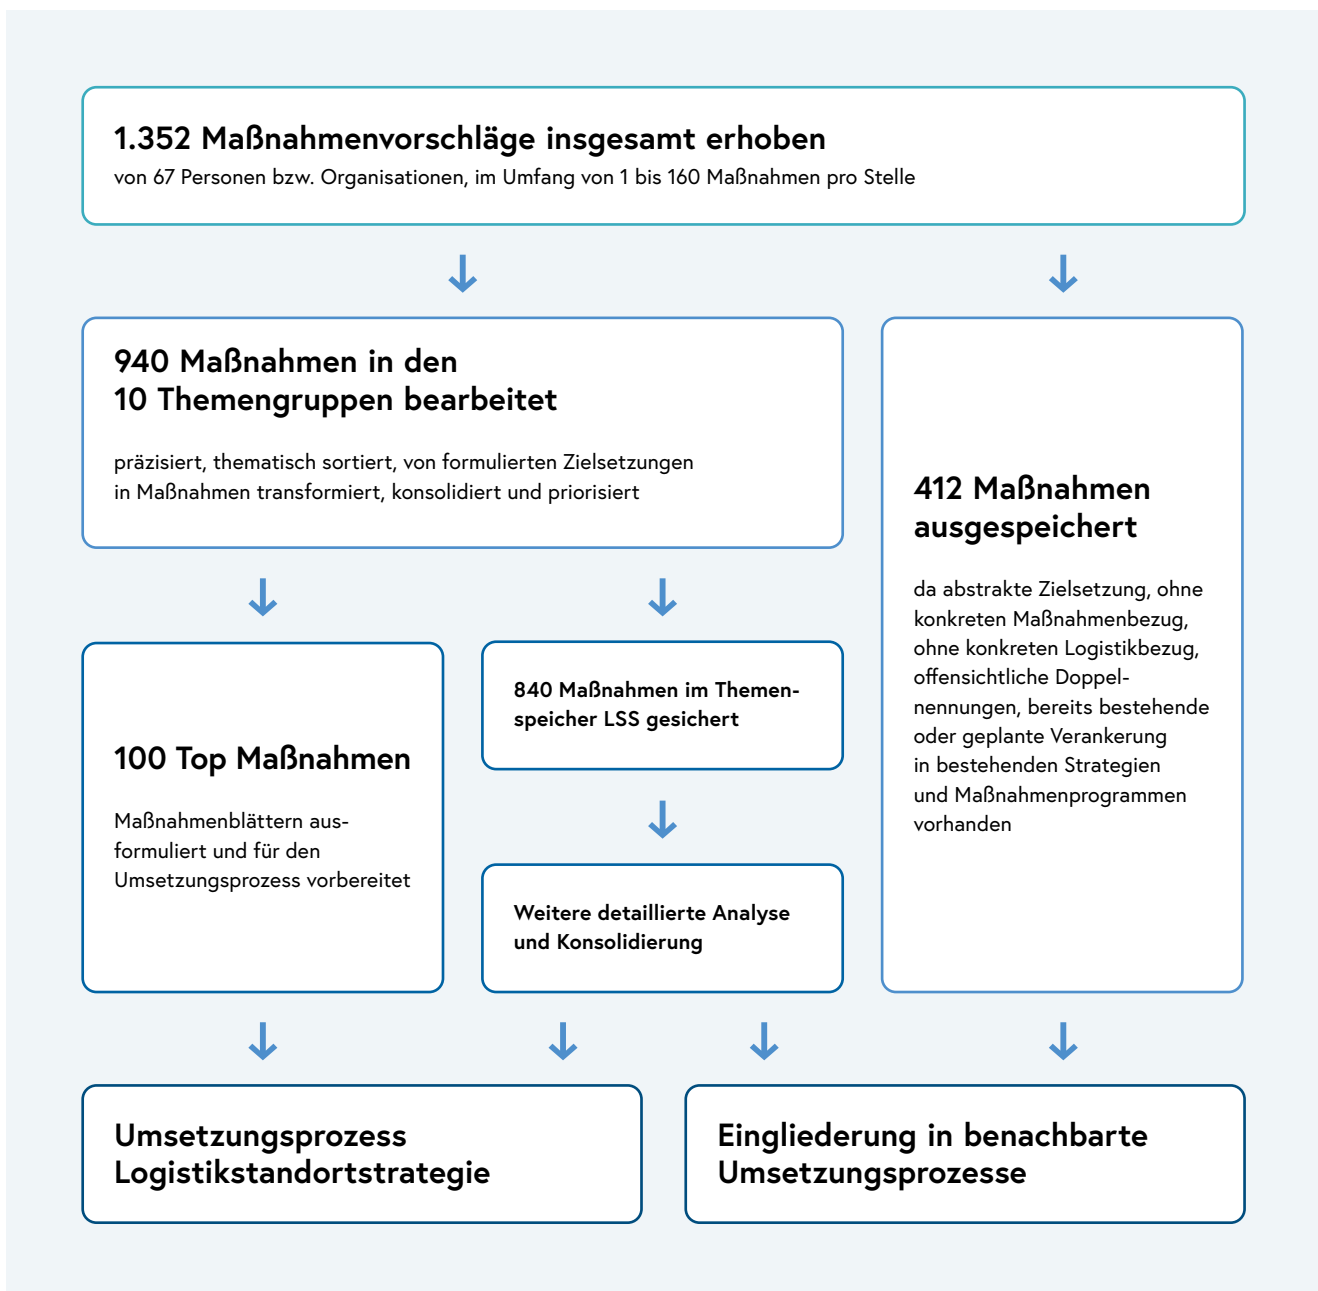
1.352 Maßnahmenvorschläge insgesamt erhoben
von 67 Personen bzw. Organisationen, im Umfang von 1 bis 160 Maßnahmen pro Stelle

940 Maßnahmen in den 10 Themengruppen bearbeitet

präzisiert, thematisch sortiert, von formulierten Zielsetzungen in Maßnahmen transformiert, konsolidiert und priorisiert

412 Maßnahmen ausgespeichert

da abstrakte Zielsetzung, ohne konkreten Maßnahmenbezug, ohne konkreten Logistikbezug, offensichtliche Doppelnennungen, bereits bestehende oder geplante Verankerung in bestehenden Strategien und Maßnahmenprogrammen vorhanden

100 Top Maßnahmen

Maßnahmenblättern ausformuliert und für den Umsetzungsprozess vorbereitet

840 Maßnahmen im Themenspeicher LSS gesichert

Weitere detaillierte Analyse und Konsolidierung

Umsetzungsprozess Logistikstandortstrategie

Eingliederung in benachbarte Umsetzungsprozesse